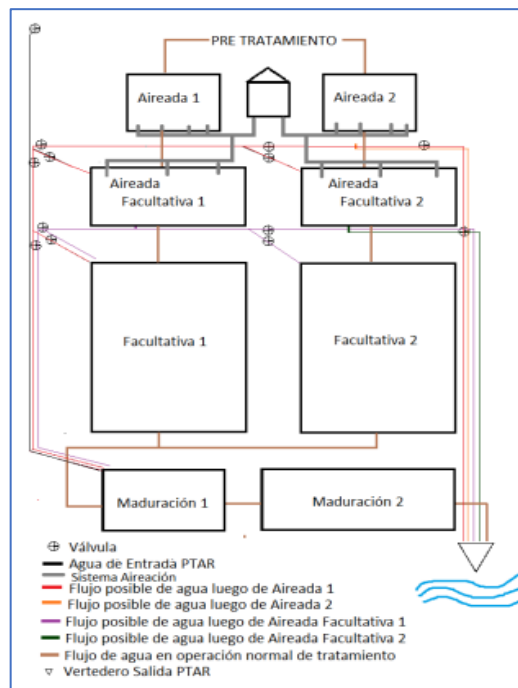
PRE TRATAMIENTO

Aireada 1

Aireada 2

Aireada Facultativa 1

Aireada Facultativa 2

Facultativa 1

Facultativa 2

Maduración 1

Maduración 2

⊕ Válvula
Agua de Entrada PTAR
Sistema Aireación
Flujo posible de agua luego de Aireada 1
Flujo posible de agua luego de Aireada 2
Flujo posible de agua luego de Aireada Facultativa 1
Flujo posible de agua luego de Aireada Facultativa 2
Flujo de agua en operación normal de tratamiento
▽ Vertedero Salida PTAR